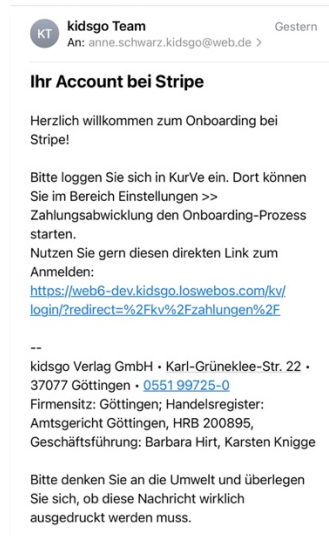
KT kidsgo Team
An: anne.schwarz.kidsgo@web.de >
Gestern

Ihr Account bei Stripe

Herzlich willkommen zum Onboarding bei Stripe!

Bitte loggen Sie sich in KurVe ein. Dort können Sie im Bereich Einstellungen >> Zahlungsabwicklung den Onboarding-Prozess starten.
Nutzen Sie gern diesen direkten Link zum Anmelden:
https://web6-dev.kidsgo.loswebos.com/kv/login/?redirect=%2Fkv%2Fzahlungen%2F

--
kidsgo Verlag GmbH • Karl-Grüneklee-Str. 22 • 37077 Göttingen • 0551 99725-0
Firmensitz: Göttingen; Handelsregister: Amtsgericht Göttingen, HRB 200895, Geschäftsführung: Barbara Hirt, Karsten Knigge

Bitte denken Sie an die Umwelt und überlegen Sie sich, ob diese Nachricht wirklich ausgedruckt werden muss.